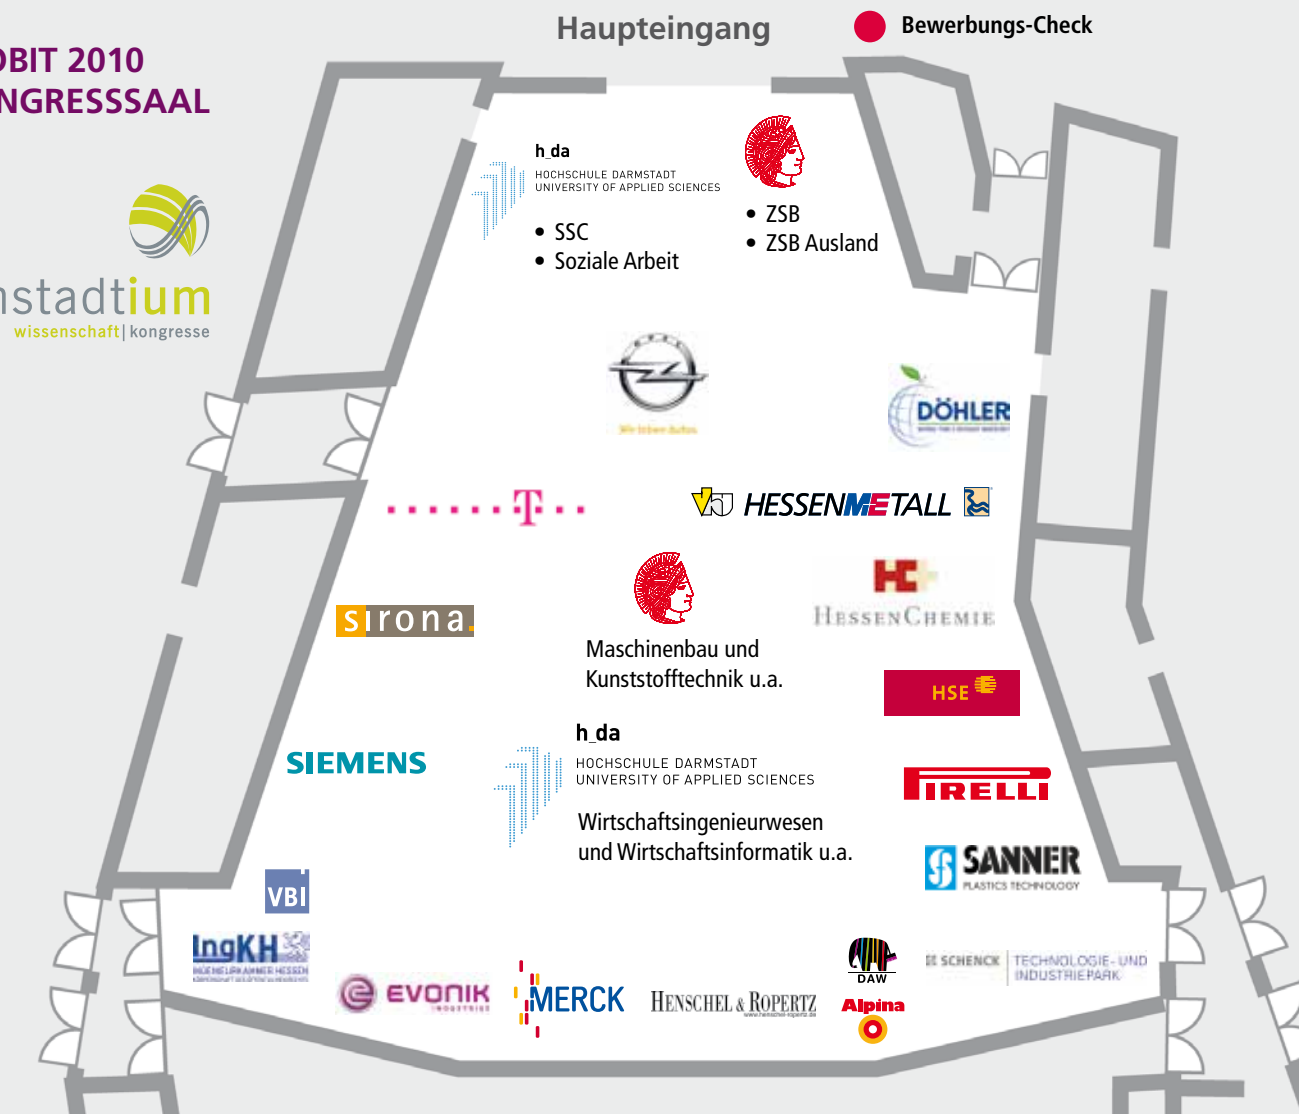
BIT 2010
NGRESSSAAL

nstadtium
wissenschaft | kongresse

Haupteingang

Bewerbungs-Check

h_da
HOCHSCHULE DARMSTADT
UNIVERSITY OF APPLIED SCIENCES

• SSC
• Soziale Arbeit

• ZSB
• ZSB Ausland

DÖHLER

T

HESSENMETALL

sirona.

Maschinenbau und Kunststofftechnik u.a.

HESSENCHEMIE

HSE

SIEMENS

h_da
HOCHSCHULE DARMSTADT
UNIVERSITY OF APPLIED SCIENCES

Wirtschaftsingenieurwesen und Wirtschaftsinformatik u.a.

PIRELLI

SANNER
PLASTICS TECHNOLOGY

VBI

IngKH

EVONIK
INDUSTRIES

MERCK

HENSCHEL & ROPERTZ

DAW

Alpina

SCHENCK TECHNOLOGIE- UND INDUSTRIEPARK